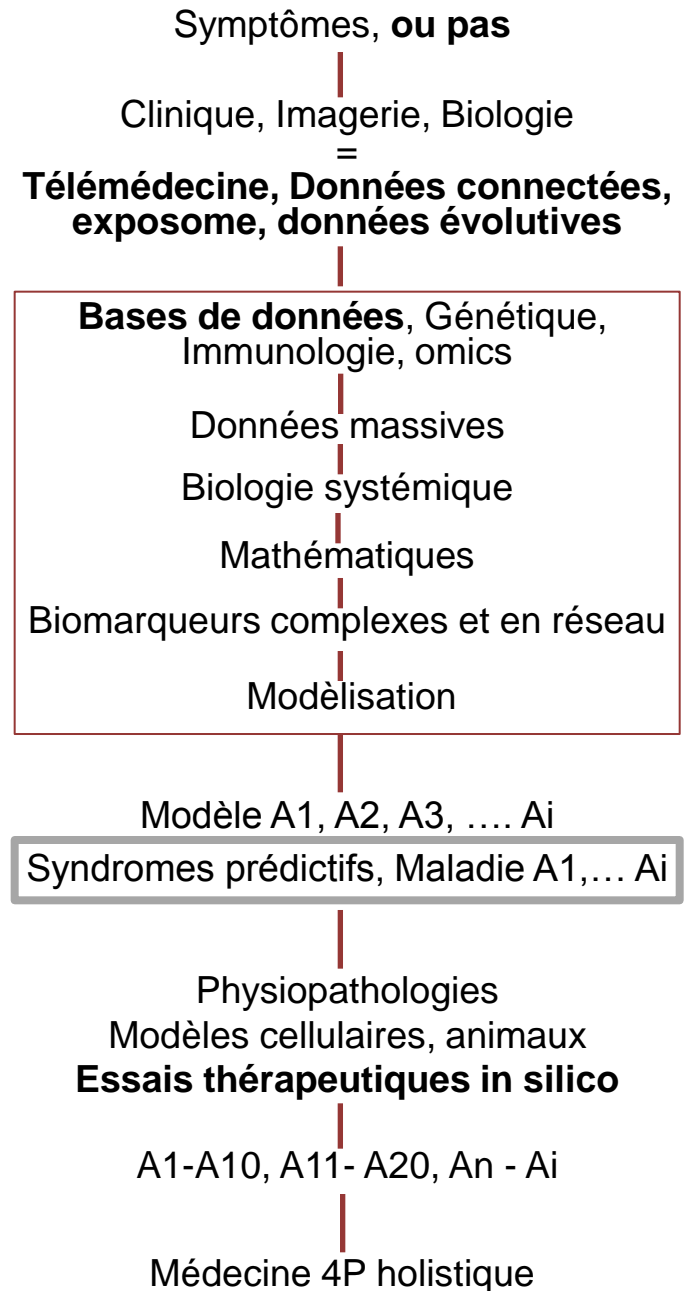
Symptômes, **ou pas**

Clinique, Imagerie, Biologie
=
**Télémédecine, Données connectées, exposome, données évolutives**

**Bases de données**, Génétique, Immunologie, omics

Données massives

Biologie systémique

Mathématiques

Biomarqueurs complexes et en réseau

Modèlisation

Modèle A1, A2, A3, …. Ai

Syndromes prédictifs, Maladie A1,… Ai

Physiopathologies
Modèles cellulaires, animaux
**Essais thérapeutiques in silico**

A1-A10, A11- A20, An - Ai

Médecine 4P holistique